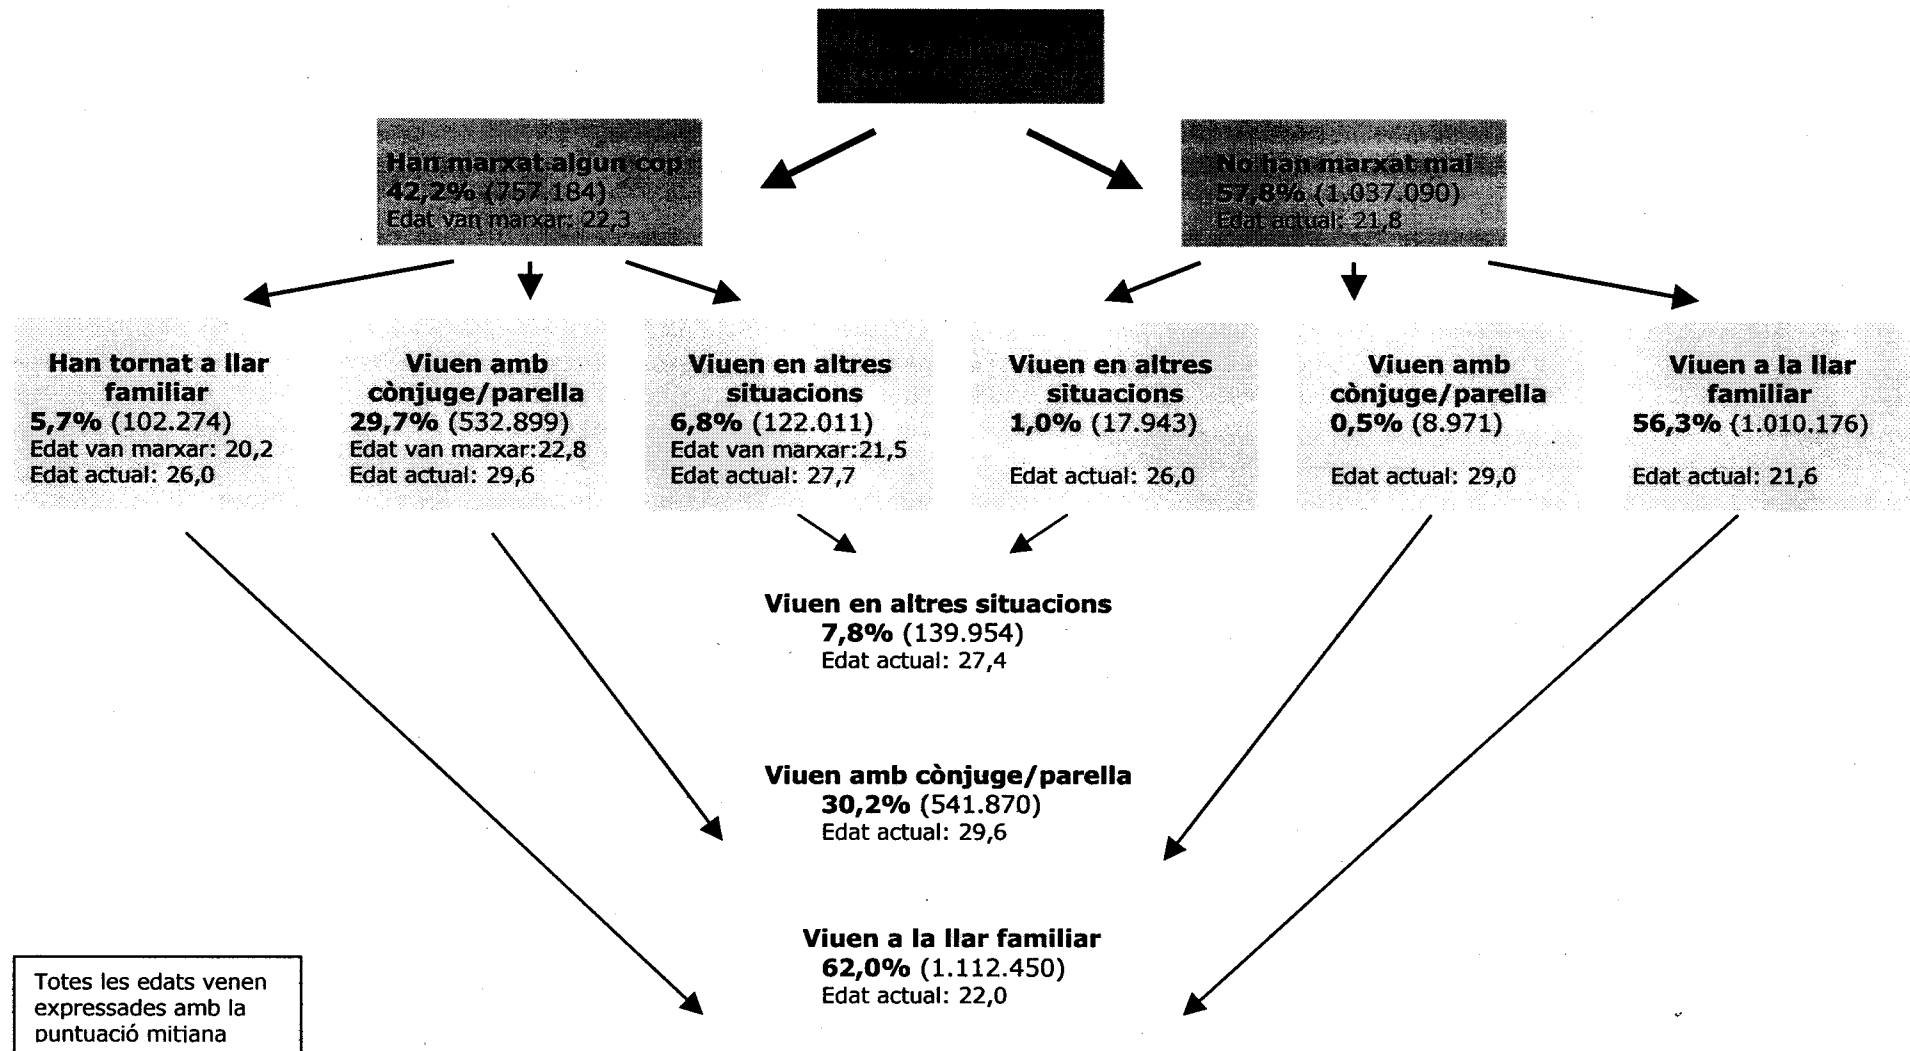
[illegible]

Han marxat algun cop
42,2% (757.184)
Edat van marxar: 22,3

No han marxat mai
57,8% (1.037.090)
Edat actual: 21,8

Han tornat a llar familiar
5,7% (102.274)
Edat van marxar: 20,2
Edat actual: 26,0

Viuen amb cònjuge/parella
29,7% (532.899)
Edat van marxar:22,8
Edat actual: 29,6

Viuen en altres situacions
6,8% (122.011)
Edat van marxar:21,5
Edat actual: 27,7

Viuen en altres situacions
1,0% (17.943)
Edat actual: 26,0

Viuen amb cònjuge/parella
0,5% (8.971)
Edat actual: 29,0

Viuen a la llar familiar
56,3% (1.010.176)
Edat actual: 21,6

Viuen en altres situacions
7,8% (139.954)
Edat actual: 27,4

Viuen amb cònjuge/parella
30,2% (541.870)
Edat actual: 29,6

Viuen a la llar familiar
62,0% (1.112.450)
Edat actual: 22,0

Totes les edats venen expressades amb la puntuació mitiana